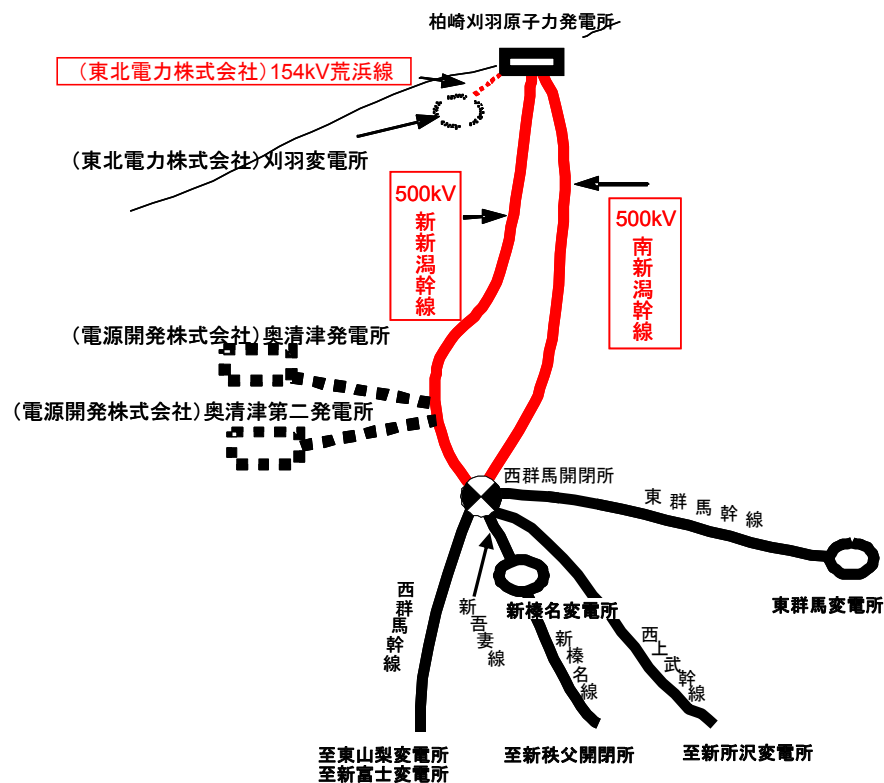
柏崎刈羽原子力発電所

（東北電力株式会社）154kV荒浜線

（東北電力株式会社）刈羽変電所

500kV 新新潟幹線

500kV 南新潟幹線

（電源開発株式会社）奥清津発電所

（電源開発株式会社）奥清津第二発電所

西群馬開閉所

東群馬幹線

東群馬変電所

西群馬幹線

新吾妻線

新榛名変電所

新榛名線

西上武幹線

至東山梨変電所
至新富士変電所

至新秩父開閉所

至新所沢変電所